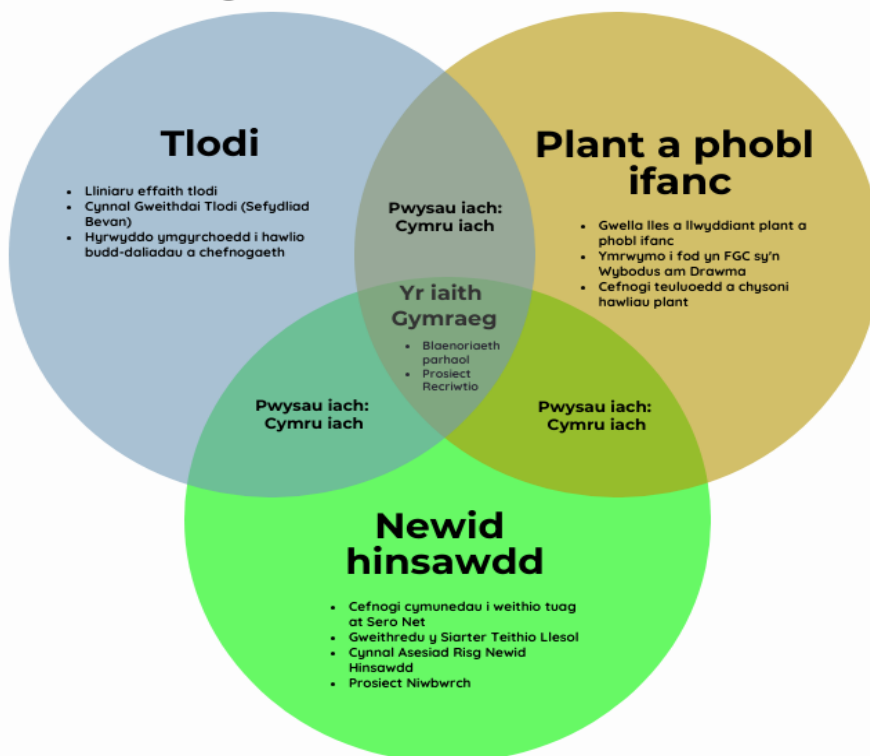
Tlodi

- Lliniaru effaith tlodi
- Cynnal Gweithdai Tlodi (Sefydliad Bevan)
- Hyrwyddo ymgyrchoedd i hawlio budd-daliadau a chefnogaeth

Plant a phobl ifanc

- Gwella lles a llwyddiant plant a phobl ifanc
- Ymrwymo i fod yn FGC sy'n Wybodus am Drawma
- Cefnogi teuluoedd a chysoni hawliau plant

Pwysau iach: Cymru iach

Yr iaith Gymraeg

- Blaenoriaeth parhaol
- Prosiect Recriwtio

Pwysau iach: Cymru iach

Pwysau iach: Cymru iach

Newid hinsawdd

- Cefnogi cymunedau i weithio tuag at Sero Net
- Gweithredu y Siarter Teithio Llesol
- Cynnal Asesiad Risg Newid Hinsawdd
- Prosiect Niwbwrch